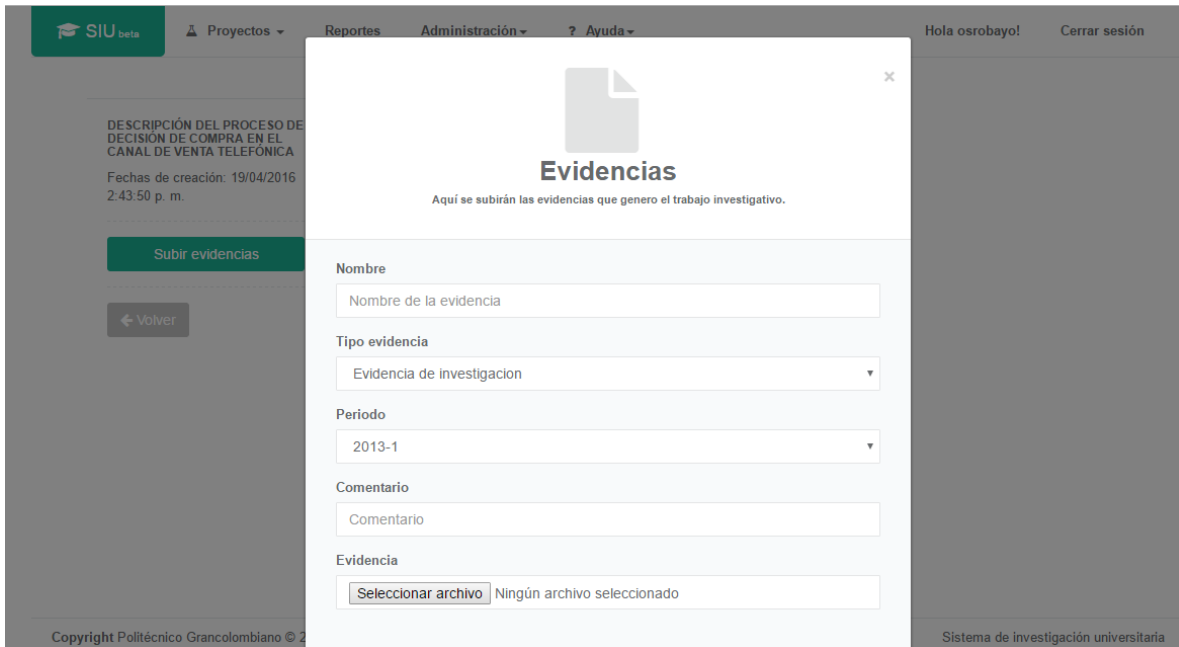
SIU beta   Proyectos ▾   Reportes   Administración ▾   ? Ayuda ▾   Hola osrobayo!   Cerrar sesión

DESCRIPCIÓN DEL PROCESO DE DECISIÓN DE COMPRA EN EL CANAL DE VENTA TELEFÓNICA

Fechas de creación: 19/04/2016 2:43:50 p. m.

Subir evidencias

← Volver

×

Evidencias

Aquí se subirán las evidencias que genero el trabajo investigativo.

Nombre

Nombre de la evidencia

Tipo evidencia

Evidencia de investigacion ▾

Periodo

2013-1 ▾

Comentario

Comentario

Evidencia

Seleccionar archivo Ningún archivo seleccionado

Copyright Politécnico Grancolombiano © 2

Sistema de investigación universitaria